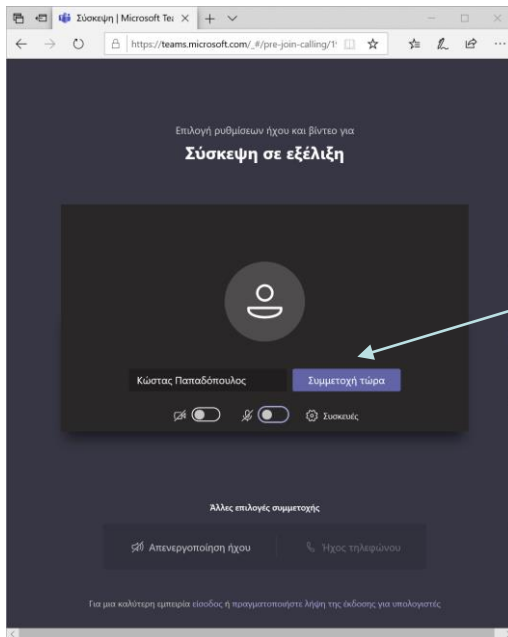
Σύσκεψη | Microsoft Te

https://teams.microsoft.com/_#/pre-join-calling/1

Επιλογή ρυθμίσεων ήχου και βίντεο για

Σύσκεψη σε εξέλιξη

Κώστας Παπαδόπουλος

Συμμετοχή τώρα

Συσκευές

Άλλες επιλογές συμμετοχής

Απενεργοποίηση ήχου

Ήχος τηλεφώνου

Για μια καλύτερη εμπειρία είσοδος ή πραγματοποιήστε λήψη της έκδοσης για υπολογιστές